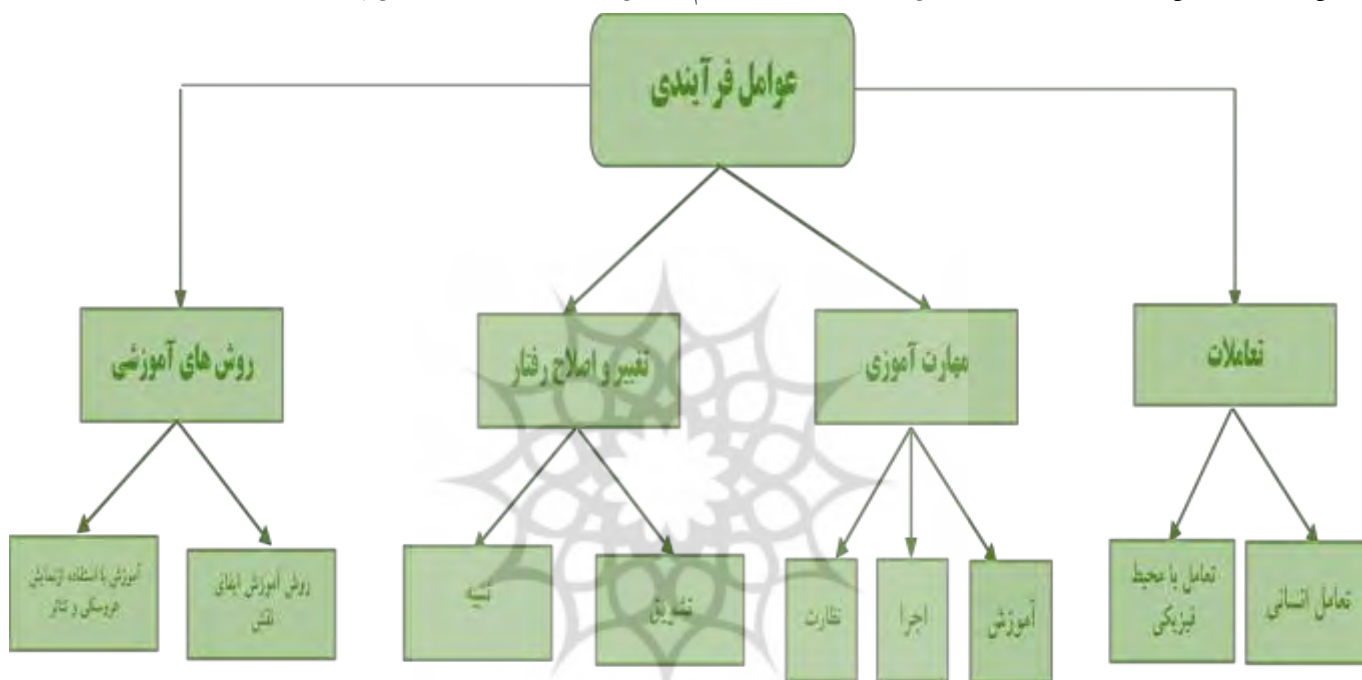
عوامل فرآیندی

روش های آموزشی

تغییر و اصلاح رفتار

مهارت آموزی

تعاملات

آموزش با استفاده ازنمایش عروسکی و تئاتر

روش آموزش ایفای نقش

تنبیه

تشویق

نظارت

اجرا

آموزش

تعامل با محیط فیزیکی

تعامل انسانی